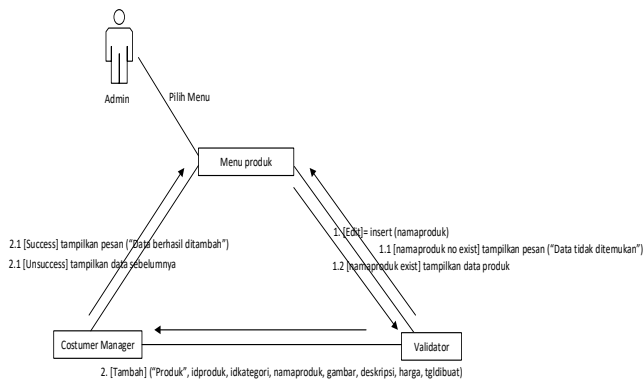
Admin

Pilih Menu

Menu produk

1. [Edit]= insert (namaproduk)
1.1 [namaproduk no exist] tampilkan pesan ("Data tidak ditemukan")
1.2 [namaproduk exist] tampilkan data produk

2.1 [Success] tampilkan pesan ("Data berhasil ditambah")
2.1 [Unsuccess] tampilkan data sebelumnya

Costumer Manager

Validator

2. [Tambah] ("Produk", idproduk, idkategori, namaproduk, gambar, deskripsi, harga, tgldibuat)